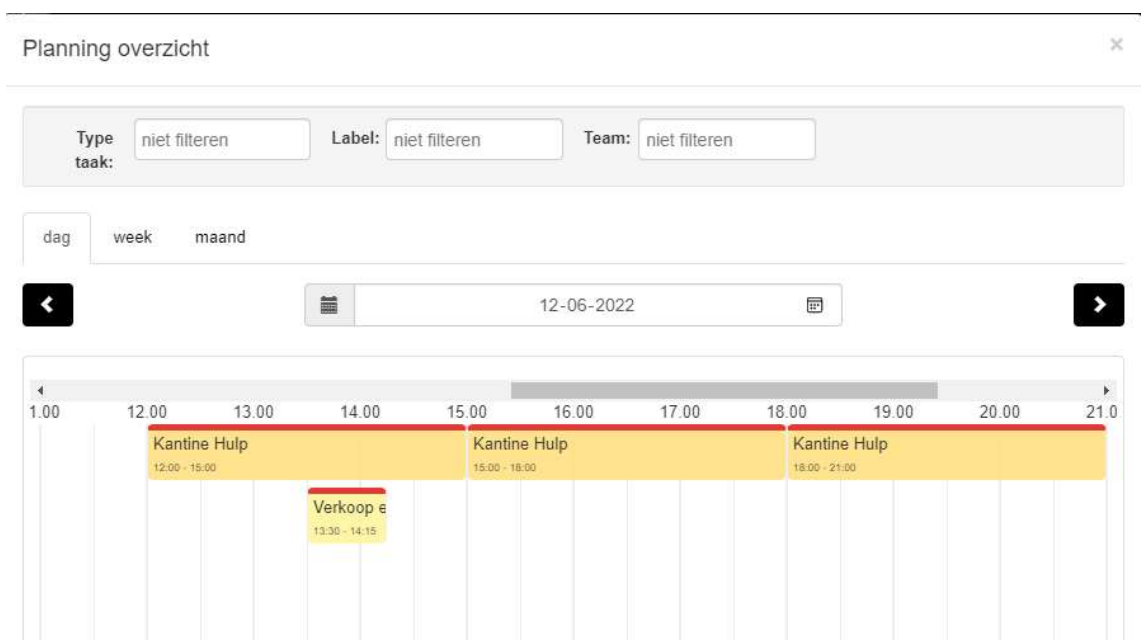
Planning overzicht

×

Type taak: niet filteren

Label: niet filteren

Team: niet filteren

dag

week

maand

<

12-06-2022

>

1.00 12.00 13.00 14.00 15.00 16.00 17.00 18.00 19.00 20.00 21.0

Kantine Hulp
12:00 - 15:00

Kantine Hulp
15:00 - 18:00

Kantine Hulp
18:00 - 21:00

Verkoop e
13:30 - 14:15